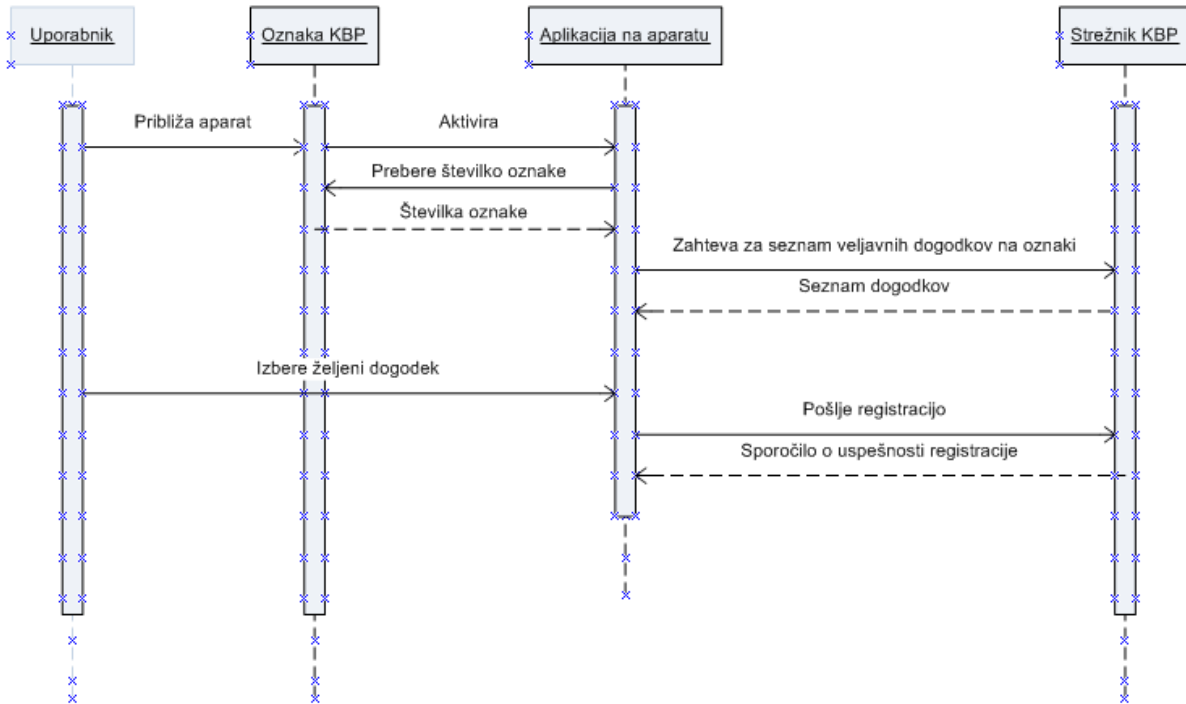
Uporabnik

Oznaka KBP

Aplikacija na aparatu

Strežnik KBP

Približa aparat

Aktivira

Prebere številko oznake

Številka oznake

Zahteva za seznam veljavnih dogodkov na oznaki

Seznam dogodkov

Izbere željeni dogodek

Pošlje registracijo

Sporočilo o uspešnosti registracije